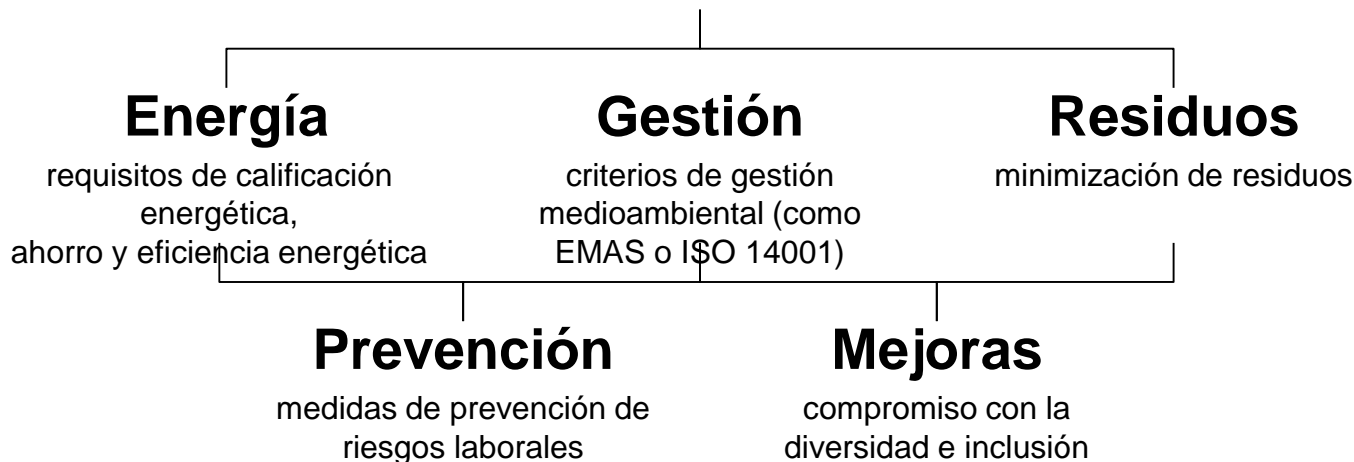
Energía
requisitos de calificación energética,
ahorro y eficiencia energética

Gestión
criterios de gestión medioambiental (como EMAS o ISO 14001)

Residuos
minimización de residuos

Prevención
medidas de prevención de riesgos laborales

Mejoras
compromiso con la diversidad e inclusión